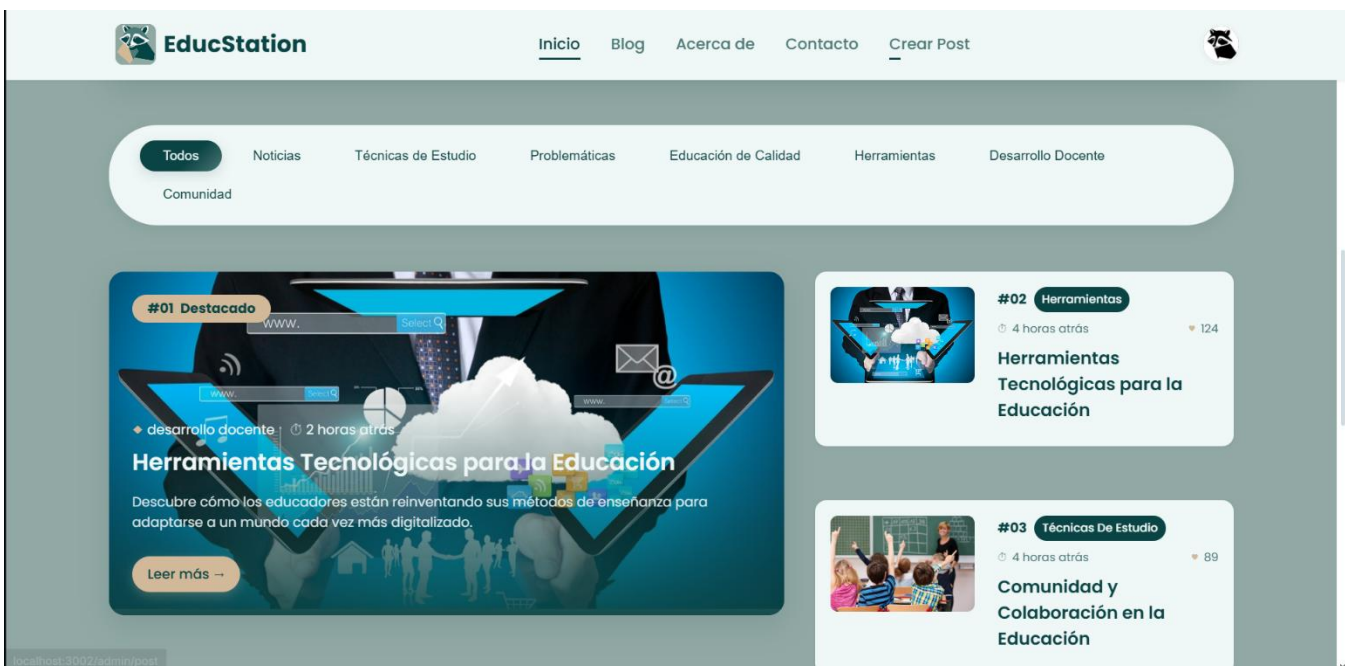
EducStation

Inicio Blog Acerca de Contacto Crear Post

Todos Noticias Técnicas de Estudio Problemáticas Educación de Calidad Herramientas Desarrollo Docente Comunidad

#01 Destacado

www. Select

◆ desarrollo docente | ⏱ 2 horas atrás

Herramientas Tecnológicas para la Educación

Descubre cómo los educadores están reinventando sus métodos de enseñanza para adaptarse a un mundo cada vez más digitalizado.

Leer más →

#02 Herramientas

⏱ 4 horas atrás ♥ 124

Herramientas Tecnológicas para la Educación

#03 Técnicas De Estudio

⏱ 4 horas atrás ♥ 89

Comunidad y Colaboración en la Educación

localhost:3002/admin/post